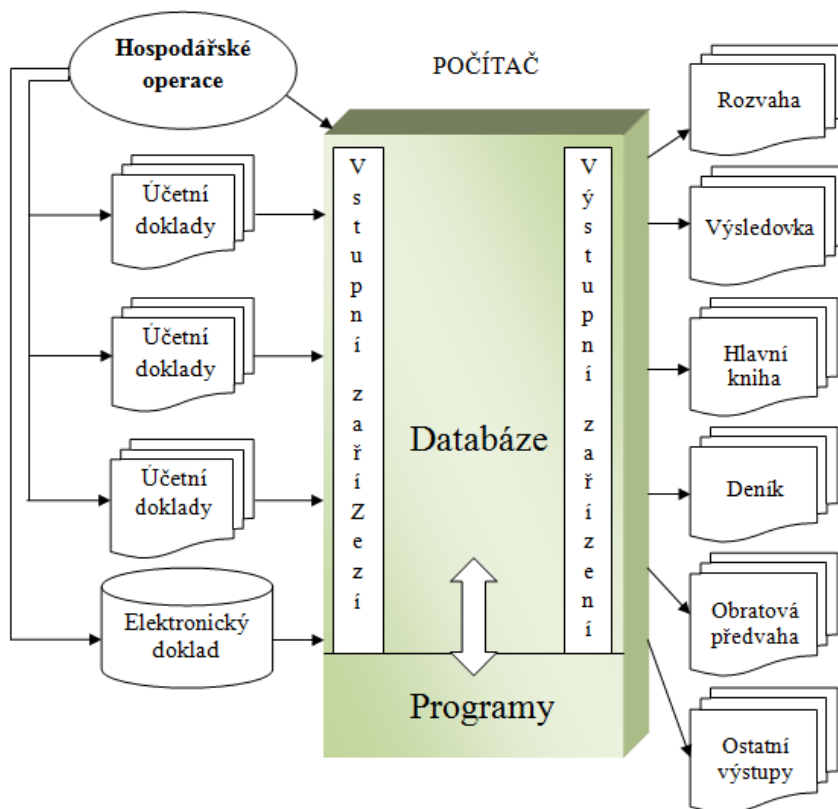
Hospodářské operace

POČÍTAČ

Účetní doklady

Účetní doklady

Účetní doklady

Elektronický doklad

V s t u p n í z a ř í Z e z í

Databáze

V ý s t u p n í z a ř í z e n í

Programy

Rozvaha

Výsledovka

Hlavní kniha

Deník

Obratová předvaha

Ostatní výstupy